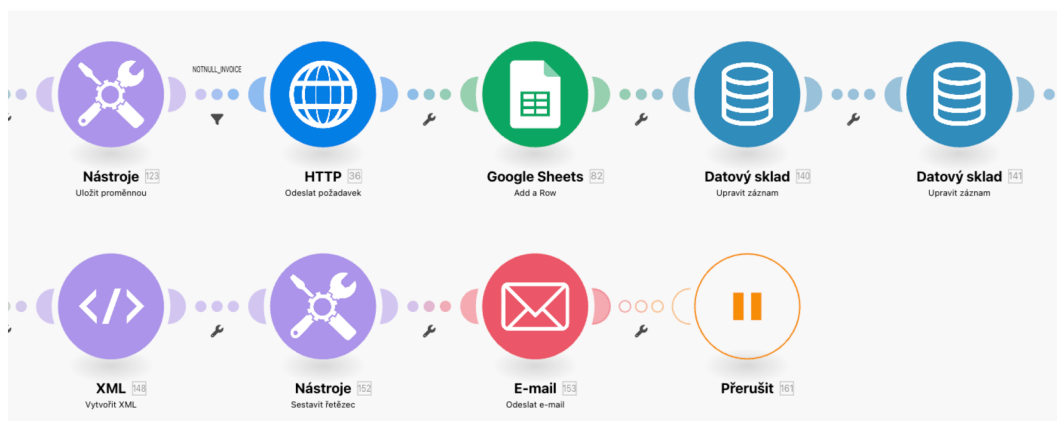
NOTNULL_INVOICE

Nástroje 123
Uložit proměnnou

HTTP 36
Odeslat požadavek

Google Sheets 82
Add a Row

Datový sklad 140
Upravit záznam

Datový sklad 141
Upravit záznam

XML 148
Vytvořit XML

Nástroje 152
Sestavit řetězec

E-mail 153
Odeslat e-mail

Přerušit 161